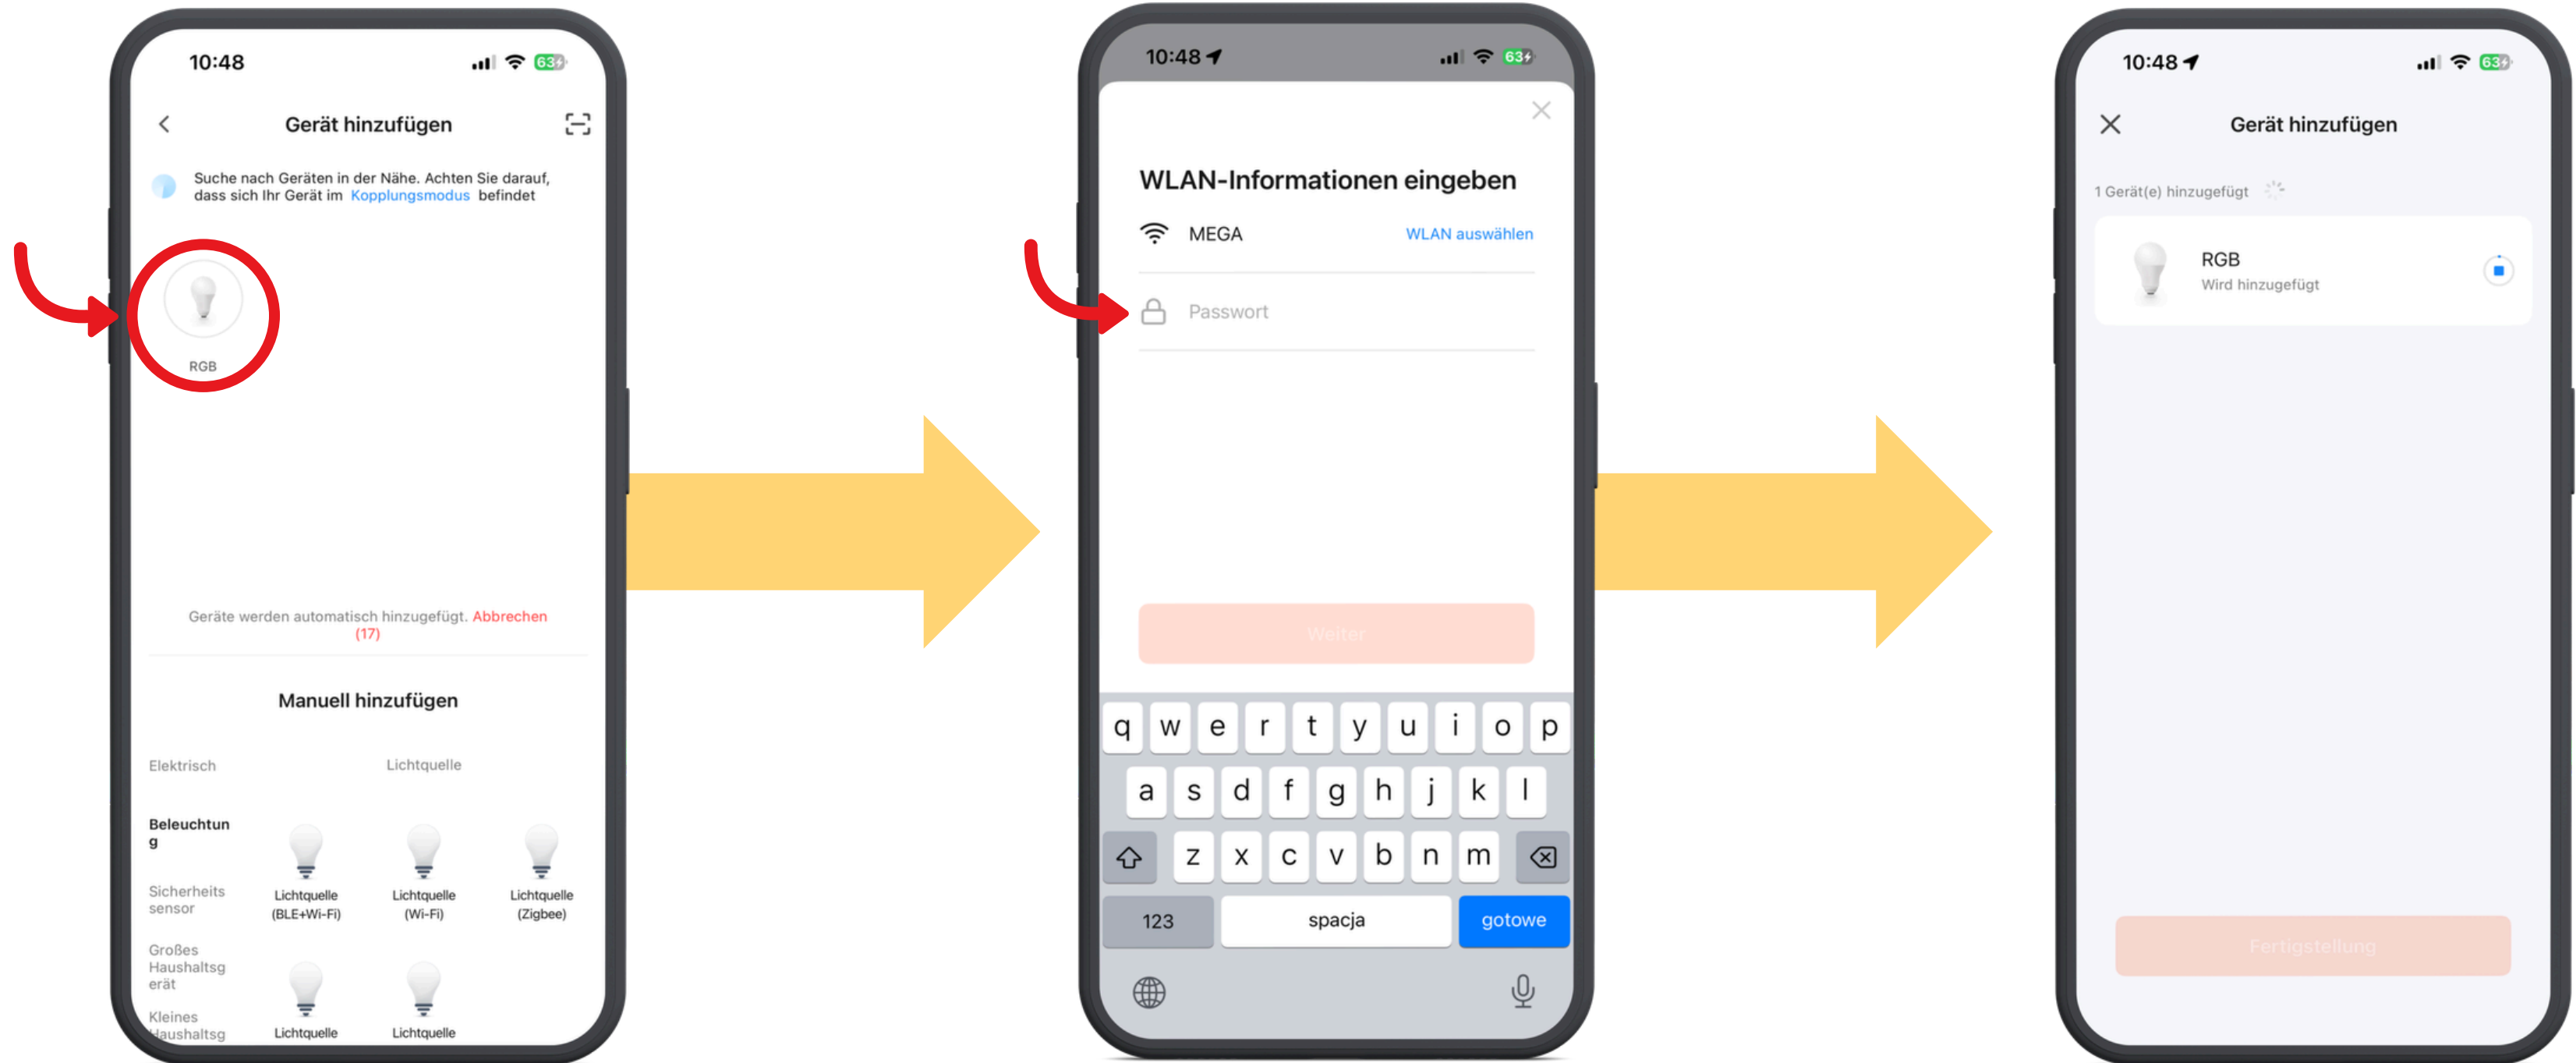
10:48 63

Gerät hinzufügen

Suche nach Geräten in der Nähe. Achten Sie darauf, dass sich Ihr Gerät im Kopplungsmodus befindet

RGB

Geräte werden automatisch hinzugefügt. Abbrechen (17)

Manuell hinzufügen

Elektrisch

Lichtquelle

Beleuchtung

Sicherheitssensor

Großes Haushaltsgerät

Kleines Haushaltsg

Lichtquelle (BLE+Wi-Fi)

Lichtquelle (Wi-Fi)

Lichtquelle (Zigbee)

Lichtquelle

Lichtquelle

10:48 63

WLAN-Informationen eingeben

MEGA

WLAN auswählen

Passwort

Weiter

q w e r t y u i o p
a s d f g h j k l
z x c v b n m
123 spacja gotowe

10:48 63

Gerät hinzufügen

1 Gerät(e) hinzugefügt

RGB
Wird hinzugefügt

Fertigstellung